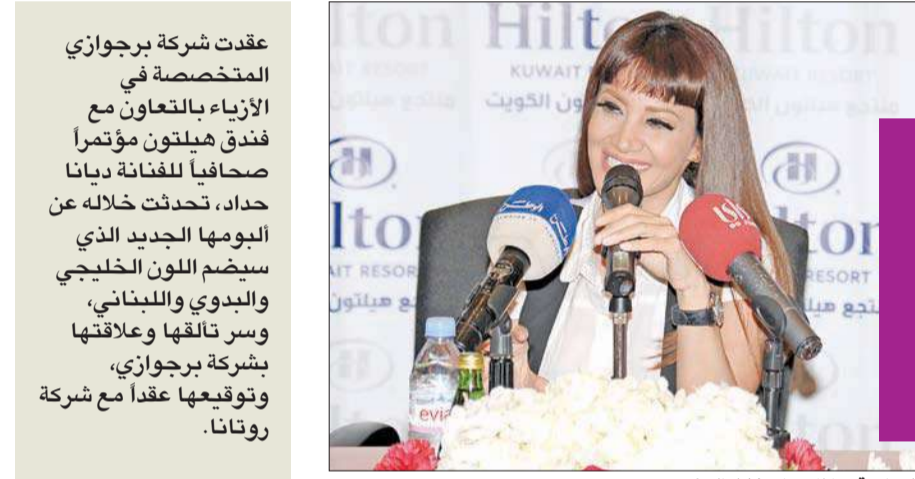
عقدت شركة برجوازي المتخصصة في الأزياء بالتعاون مع فندق هيلتون مؤتمراً صحافياً للفنانة ديانا حداد، تحدثت خلاله عن ألبومها الجديد الذي سيضم اللون الخليجي والبدوي واللبناني، وسر تألقها وعلاقتها بشركة برجوازي، وتوقيعها عقداً مع شركة روتانا.

Hilton Hilton
KUWAIT RESORT
منتجع هيلتون الكويت
Hilton
Hilton
AIT RESORT
RESORT
منتجع هيلتون
منتجع هيلتون
evian